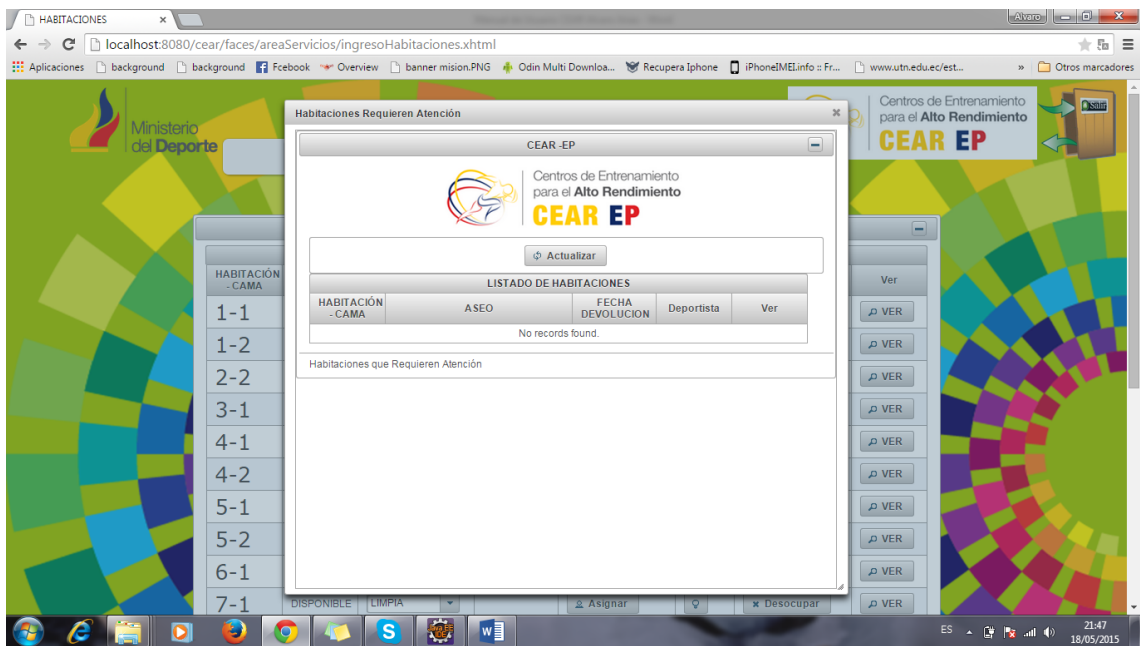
HABITACIONES ×

Alvaro

localhost:8080/cear/faces/areaServicios/ingresoHabitaciones.xhtml

Aplicaciones background background Fcebook Overview banner mision.PNG Odin Multi Downloa... Recupera Iphone iPhoneIMEI.info :: Fr... www.utn.edu.ec/est... » Otros marcadores

Ministerio del Deporte

Centros de Entrenamiento para el Alto Rendimiento CEAR EP

Salir

Habitaciones Requieren Atención ×

CEAR -EP

Centros de Entrenamiento para el Alto Rendimiento CEAR EP

Actualizar

LISTADO DE HABITACIONES

| HABITACIÓN - CAMA | ASEO | FECHA DEVOLUCION | Deportista | Ver |
|---|---|---|---|---|
| No records found. | | | | |

Habitaciones que Requieren Atención

| HABITACIÓN - CAMA | Ver |
|---|---|
| 1-1 | VER |
| 1-2 | VER |
| 2-2 | VER |
| 3-1 | VER |
| 4-1 | VER |
| 4-2 | VER |
| 5-1 | VER |
| 5-2 | VER |
| 6-1 | VER |
| 7-1 DISPONIBLE LIMPIA Asignar Desocupar | VER |

ES 21:47 18/05/2015